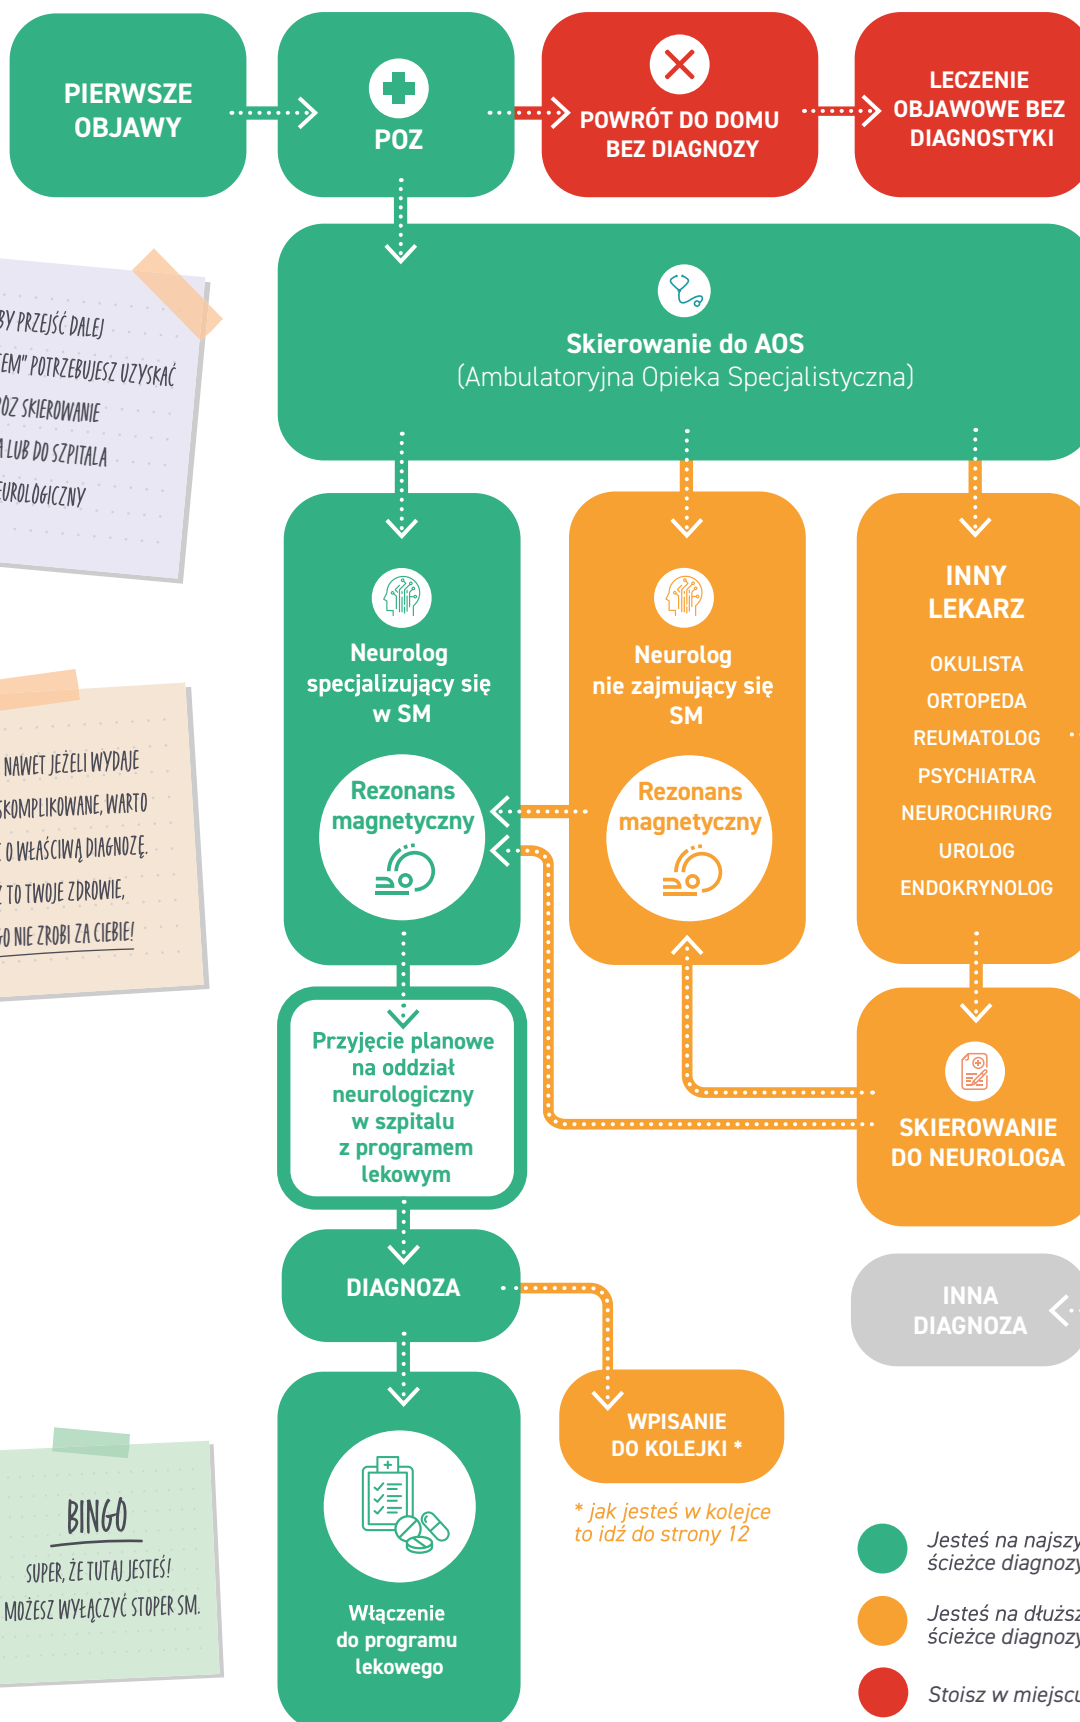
PIERWSZE OBJAWY

POZ

POWRÓT DO DOMU BEZ DIAGNOZY

LECZENIE OBJAWOWE BEZ DIAGNOSTYKI

BY PRZEJŚĆ DALEJ
EM" POTRZEBUJESZ UZYSKAĆ
OZ SKIEROWANIE
A LUB DO SZPITALA
EUROLOGICZNY

Skierowanie do AOS
(Ambulatoryjna Opieka Specjalistyczna)

Neurolog specjalizujący się w SM

Rezonans magnetyczny

Neurolog nie zajmujący się SM

Rezonans magnetyczny

INNY LEKARZ
OKULISTA
ORTOPEDA
REUMATOLOG
PSYCHIATRA
NEUROCHIRURG
UROLOG
ENDOKRYNOLOG

NAWET JEŻELI WYDAJE
SKOMPLIKOWANE, WARTO
O WŁAŚCIWĄ DIAGNOZĘ.
TO TWOJE ZDROWIE,
O NIE ZROBI ZA CIEBIE!

Przyjęcie planowe na oddział neurologiczny w szpitalu z programem lekowym

SKIEROWANIE DO NEUROLOGA

DIAGNOZA

INNA DIAGNOZA

WPISANIE DO KOLEJKI *

* jak jesteś w kolejce to idź do strony 12

BINGO
SUPER, ŻE TUTAJ JESTEŚ!
MOŻESZ WYŁĄCZYĆ STOPER SM.

Włączenie do programu lekowego

Jesteś na najszy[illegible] ścieżce diagnoz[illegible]

Jesteś na dłuższ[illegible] ścieżce diagnoz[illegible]

Stoisz w miejsc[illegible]